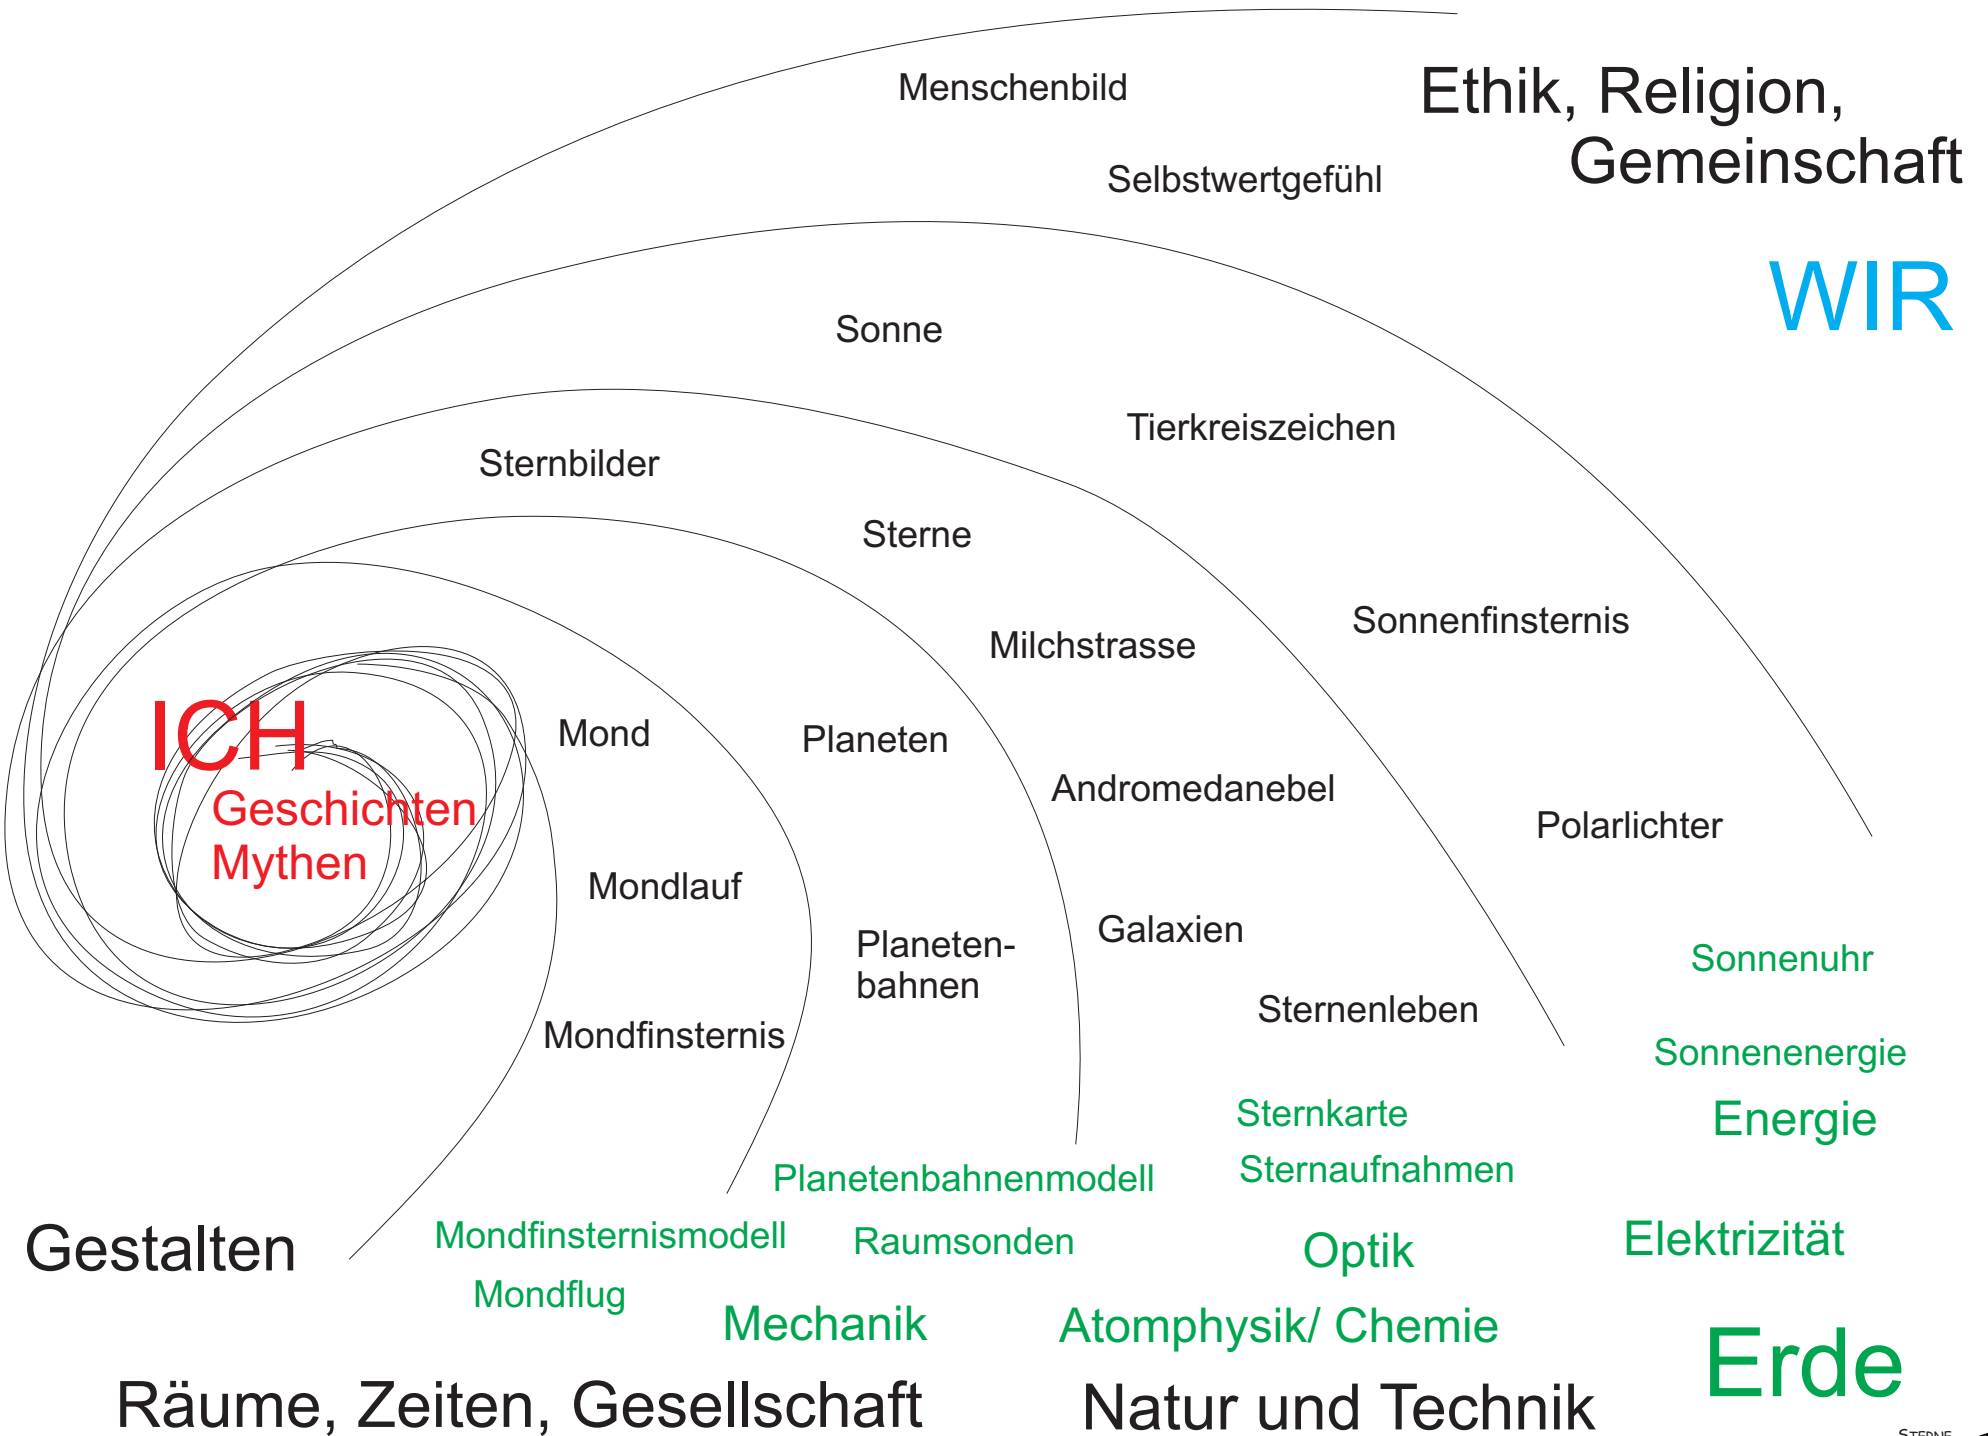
Menschenbild

Ethik, Religion, Gemeinschaft

Selbstwertgefühl

WIR

Sonne

Tierkreiszeichen

Sternbilder

Sterne

Sonnenfinsternis

Milchstrasse

ICH

Geschichten

Mythen

Mond

Planeten

Andromedanebel

Polarlichter

Mondlauf

Planetenbahnen

Galaxien

Sonnenuhr

Sternenleben

Mondfinsternis

Sonnenenergie

Sternkarte

Energie

Planetenbahnenmodell

Sternaufnahmen

Gestalten

Mondfinsternismodell

Raumsonden

Optik

Elektrizität

Mondflug

Mechanik

Atomphysik/ Chemie

Erde

Räume, Zeiten, Gesellschaft

Natur und Technik

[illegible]